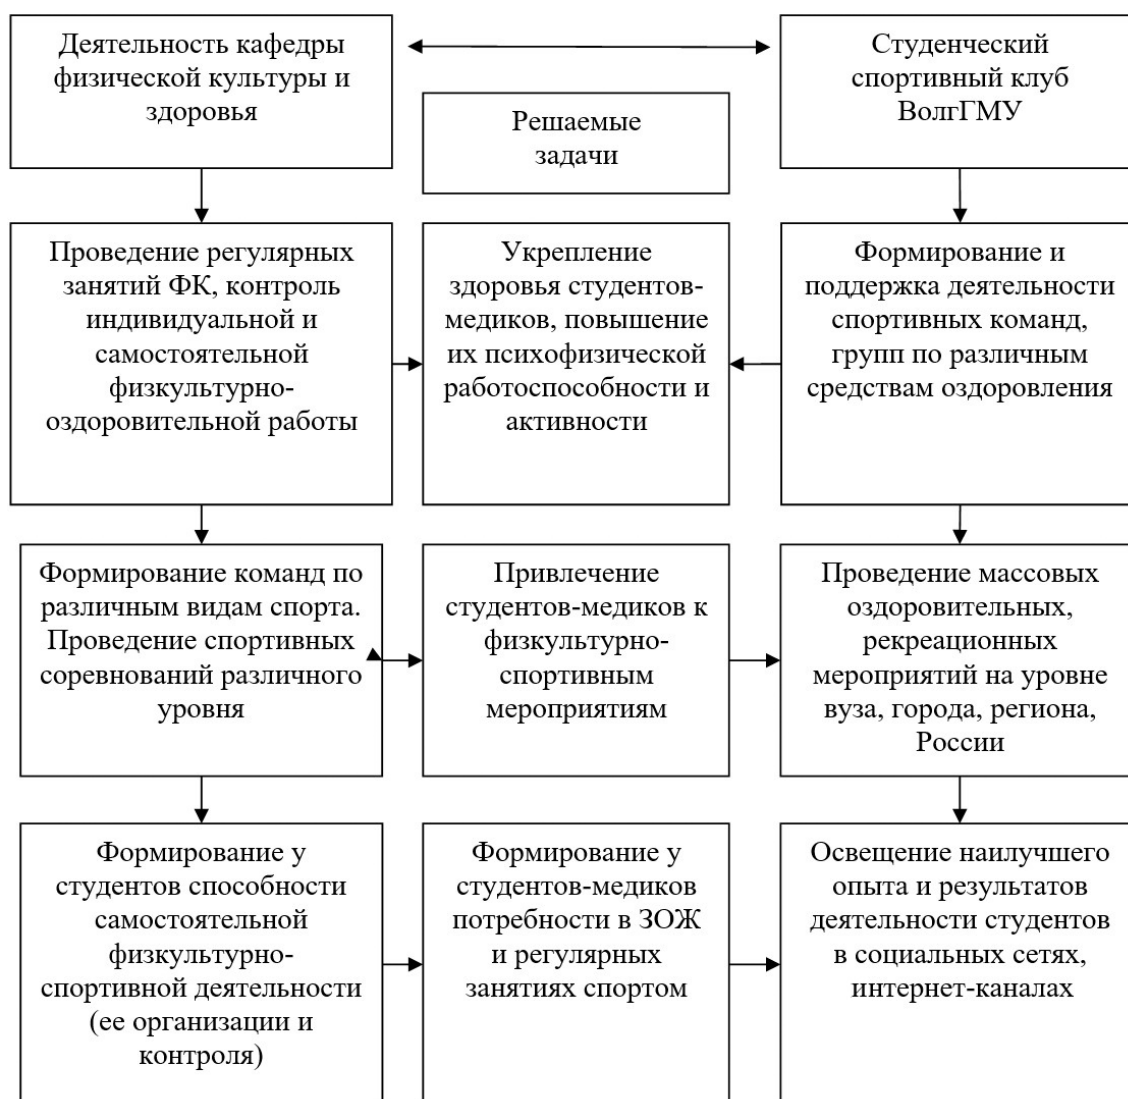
Деятельность кафедры физической культуры и здоровья

Студенческий спортивный клуб ВолгГМУ

Решаемые задачи

Проведение регулярных занятий ФК, контроль индивидуальной и самостоятельной физкультурно-оздоровительной работы

Укрепление здоровья студентов-медиков, повышение их психофизической работоспособности и активности

Формирование и поддержка деятельности спортивных команд, групп по различным средствам оздоровления

Формирование команд по различным видам спорта. Проведение спортивных соревнований различного уровня

Привлечение студентов-медиков к физкультурно-спортивным мероприятиям

Проведение массовых оздоровительных, рекреационных мероприятий на уровне вуза, города, региона, России

Формирование у студентов способности самостоятельной физкультурно-спортивной деятельности (ее организации и контроля)

Формирование у студентов-медиков потребности в ЗОЖ и регулярных занятиях спортом

Освещение наилучшего опыта и результатов деятельности студентов в социальных сетях, интернет-каналах